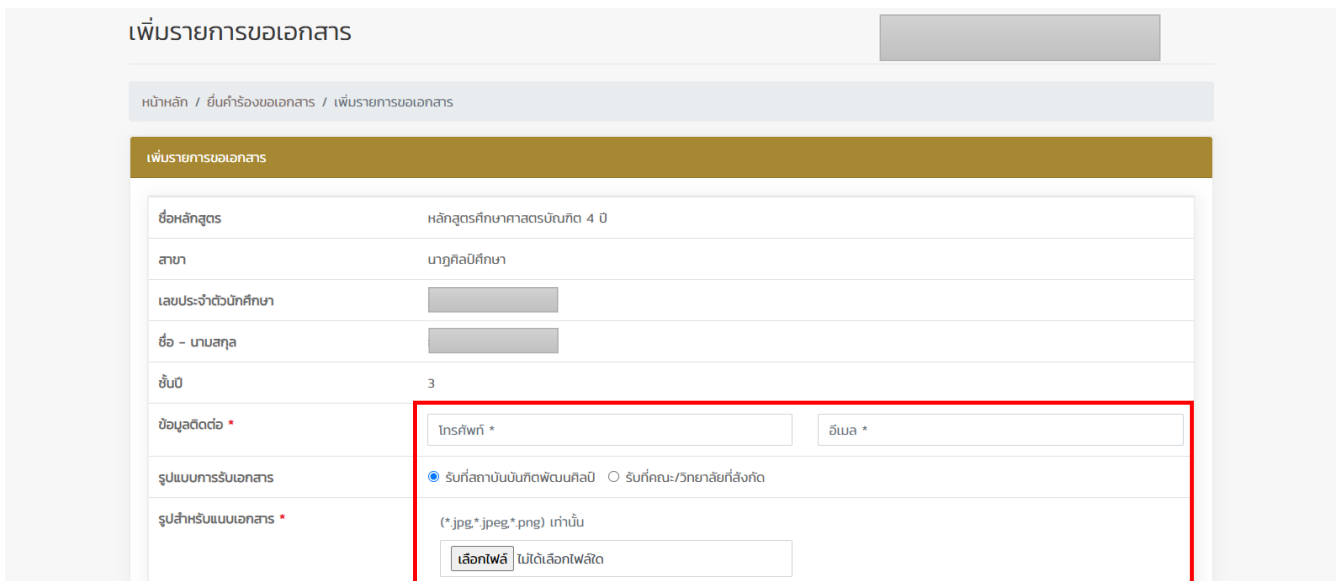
เพิ่มรายการขอเอกสาร

หน้าหลัก / ยื่นคำร้องขอเอกสาร / เพิ่มรายการขอเอกสาร

เพิ่มรายการขอเอกสาร

| | |
|---|---|
| ชื่อหลักสูตร | หลักสูตรศึกษาศาสตรบัณฑิต 4 ปี |
| สาขา | นาฎศิลป์ศึกษา |
| เลขประจำตัวนักศึกษา | |
| ชื่อ - นามสกุล | |
| ชั้นปี | 3 |
| ข้อมูลติดต่อ * | โทรศัพท์ * อีเมล * |
| รูปแบบการรับเอกสาร | รับที่สถาบันบัณฑิตพัฒนศิลป์ รับที่คณะ/วิทยาลัยที่สังกัด |
| รูปสำหรับแนบเอกสาร * | (*.jpg,*.jpeg,*.png) เท่านั้น เลือกไฟล์ ไม่ได้เลือกไฟล์ใด |